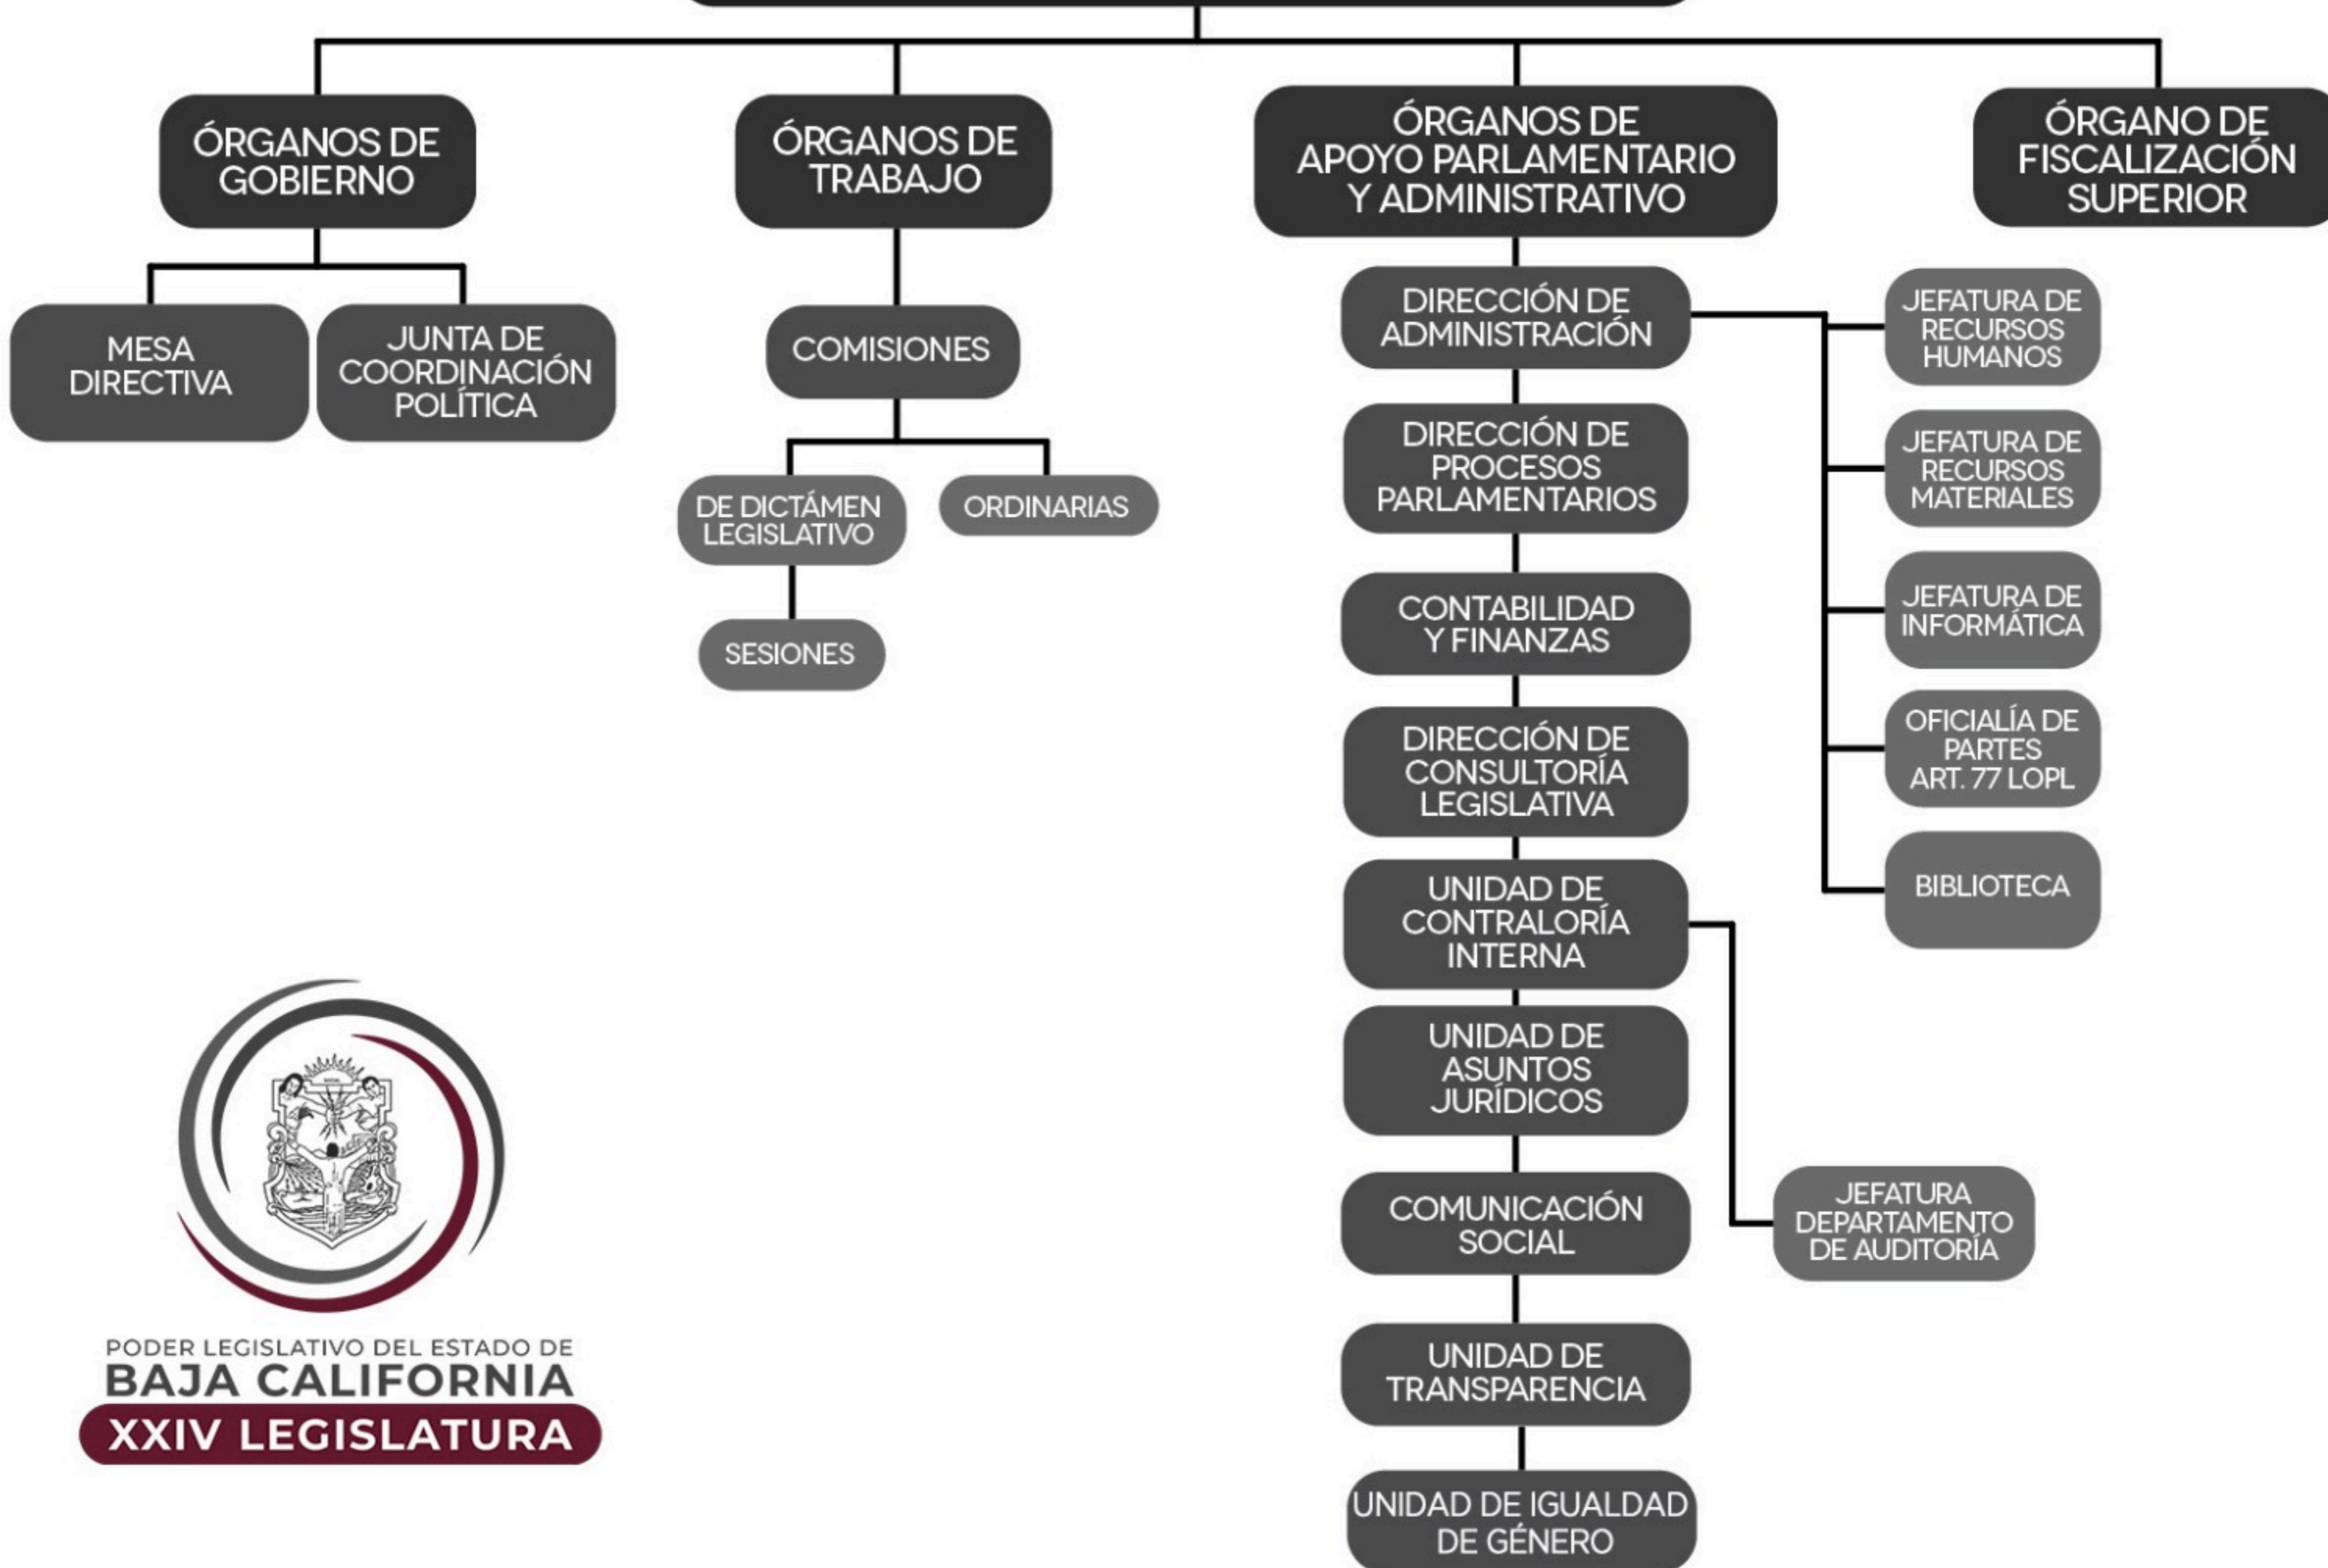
ÓRGANOS DE GOBIERNO

MESA DIRECTIVA

JUNTA DE COORDINACIÓN POLÍTICA

ÓRGANOS DE TRABAJO

COMISIONES

DE DICTÁMEN LEGISLATIVO

SESIONES

ORDINARIAS

ÓRGANOS DE APOYO PARLAMENTARIO Y ADMINISTRATIVO

DIRECCIÓN DE ADMINISTRACIÓN

JEFATURA DE RECURSOS HUMANOS

JEFATURA DE RECURSOS MATERIALES

JEFATURA DE INFORMÁTICA

OFICIALÍA DE PARTES ART. 77 LOPL

BIBLIOTECA

DIRECCIÓN DE PROCESOS PARLAMENTARIOS

CONTABILIDAD Y FINANZAS

DIRECCIÓN DE CONSULTORÍA LEGISLATIVA

UNIDAD DE CONTRALORÍA INTERNA

JEFATURA DEPARTAMENTO DE AUDITORÍA

UNIDAD DE ASUNTOS JURÍDICOS

COMUNICACIÓN SOCIAL

UNIDAD DE TRANSPARENCIA

UNIDAD DE IGUALDAD DE GÉNERO

ÓRGANO DE FISCALIZACIÓN SUPERIOR

PODER LEGISLATIVO DEL ESTADO DE
BAJA CALIFORNIA
XXIV LEGISLATURA